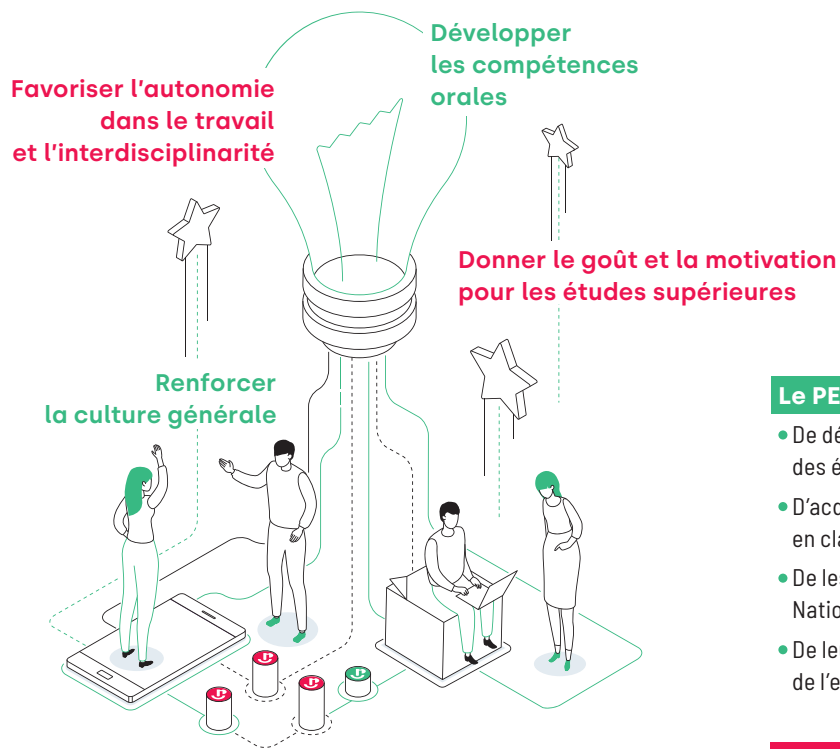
Développer les compétences orales

Favoriser l'autonomie dans le travail et l'interdisciplinarité

Donner le goût et la motivation pour les études supérieures

Renforcer la culture générale

Le PE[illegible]

De dé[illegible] des é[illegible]

D'acc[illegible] en cla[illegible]

De le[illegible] Natio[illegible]

De le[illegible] de l'e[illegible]